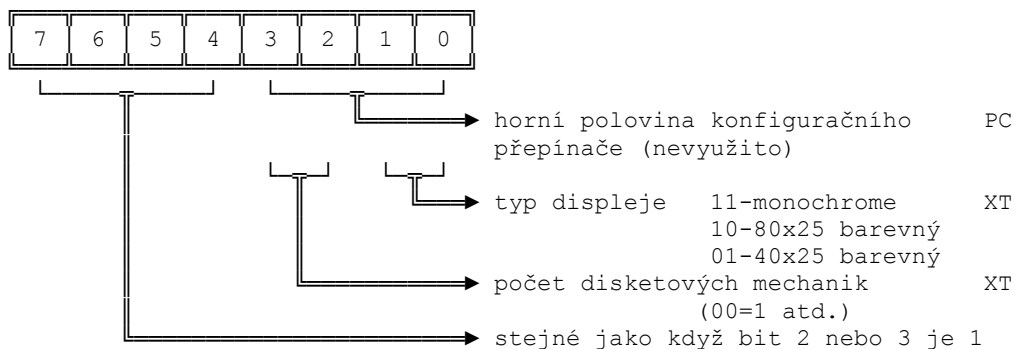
7 6 5 4 3 2 1 0

horní polovina konfiguračního PC přepínače (nevyužito)

typ displeje 11-monochrome XT
10-80x25 barevný
01-40x25 barevný

počet disketových mechanik XT
(00=1 atd.)

stejné jako když bit 2 nebo 3 je 1